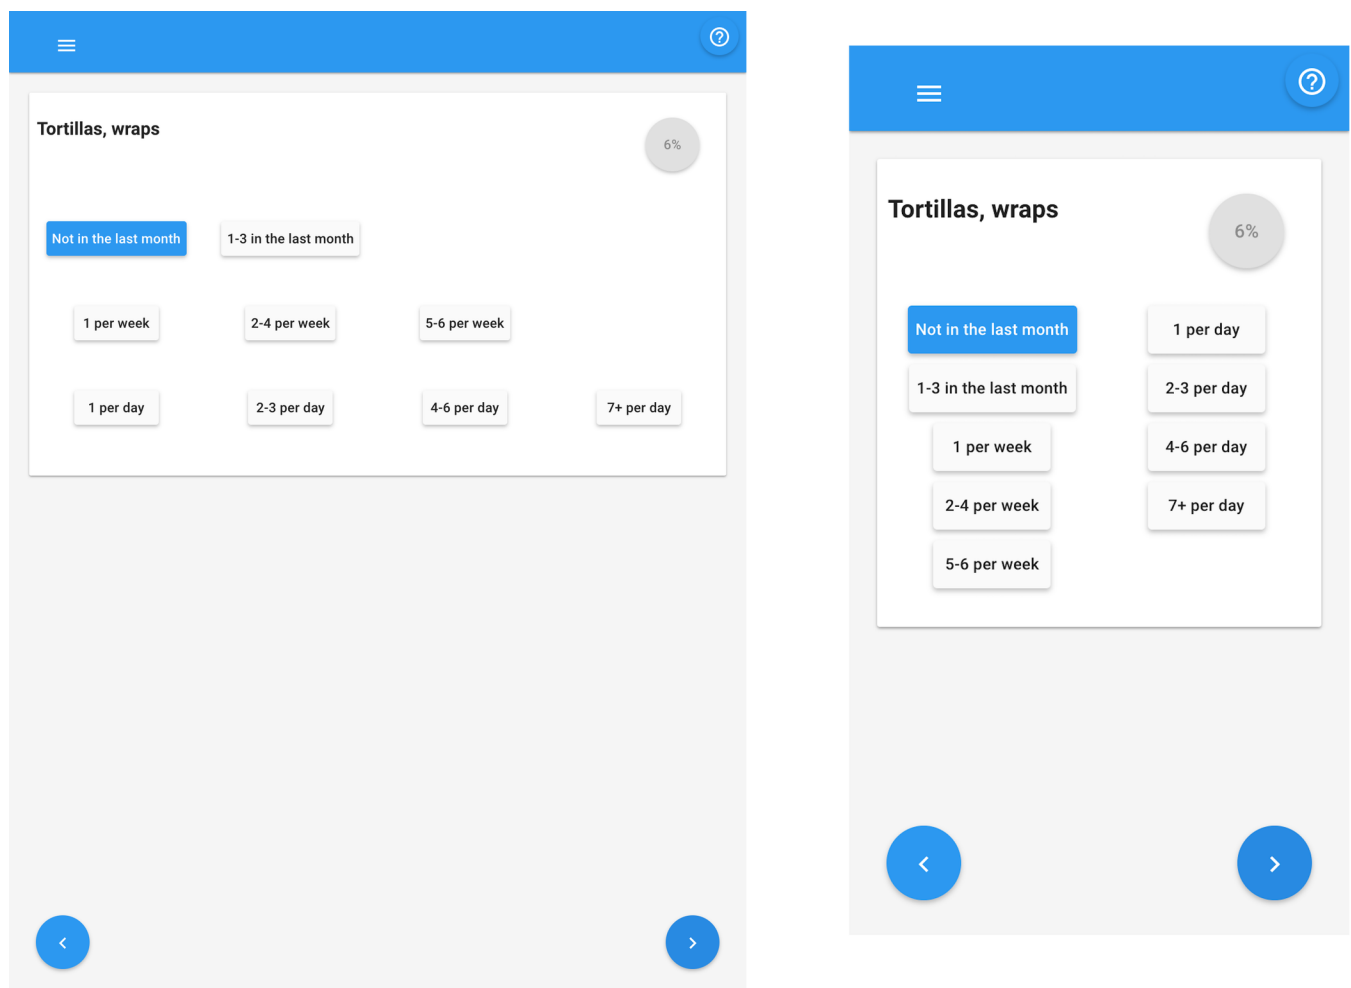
Tortillas, wraps

6%

Not in the last month

1-3 in the last month

1 per week

2-4 per week

5-6 per week

1 per day

2-3 per day

4-6 per day

7+ per day

Tortillas, wraps

6%

Not in the last month

1-3 in the last month

1 per week

2-4 per week

5-6 per week

1 per day

2-3 per day

4-6 per day

7+ per day